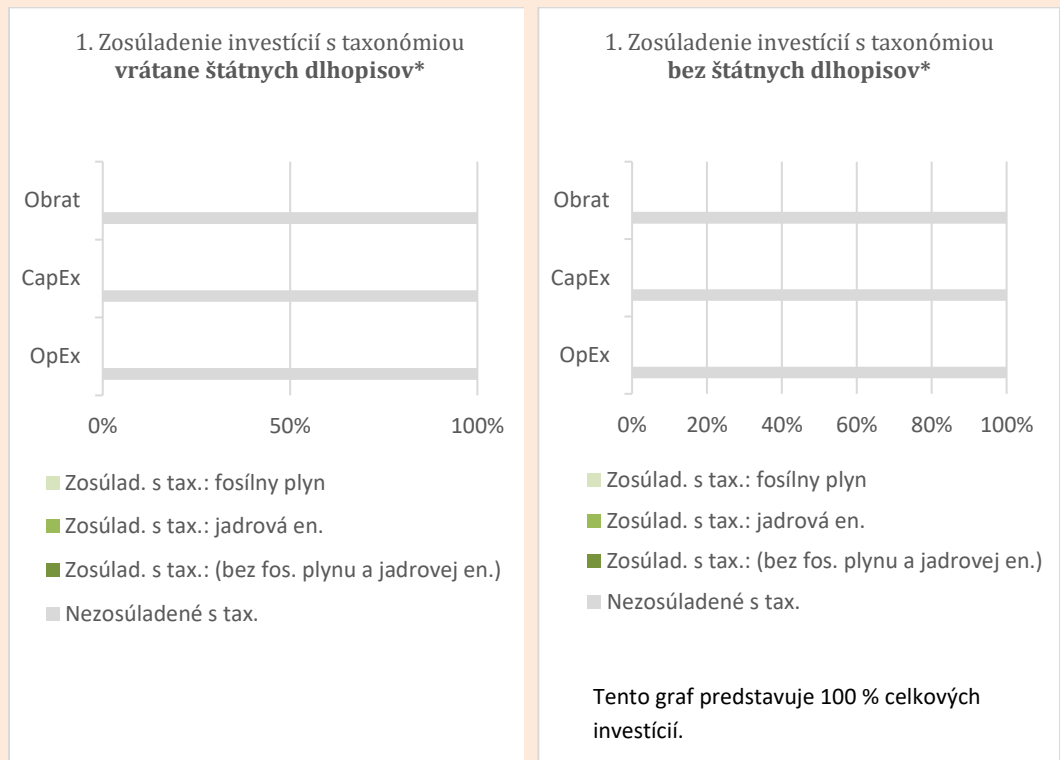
1. Zosúladenie investícií s taxonómiou **vrátane štátnych dlhopisov***

Obrat

CapEx

OpEx

0%

50%

100%

Zosúlad. s tax.: fosílny plyn

Zosúlad. s tax.: jadrová en.

Zosúlad. s tax.: (bez fos. plynu a jadrovej en.)

Nezosúladené s tax.

1. Zosúladenie investícií s taxonómiou **bez štátnych dlhopisov***

Obrat

CapEx

OpEx

0%

20%

40%

60%

80%

100%

Zosúlad. s tax.: fosílny plyn

Zosúlad. s tax.: jadrová en.

Zosúlad. s tax.: (bez fos. plynu a jadrovej en.)

Nezosúladené s tax.

Tento graf predstavuje 100 % celkových investícií.